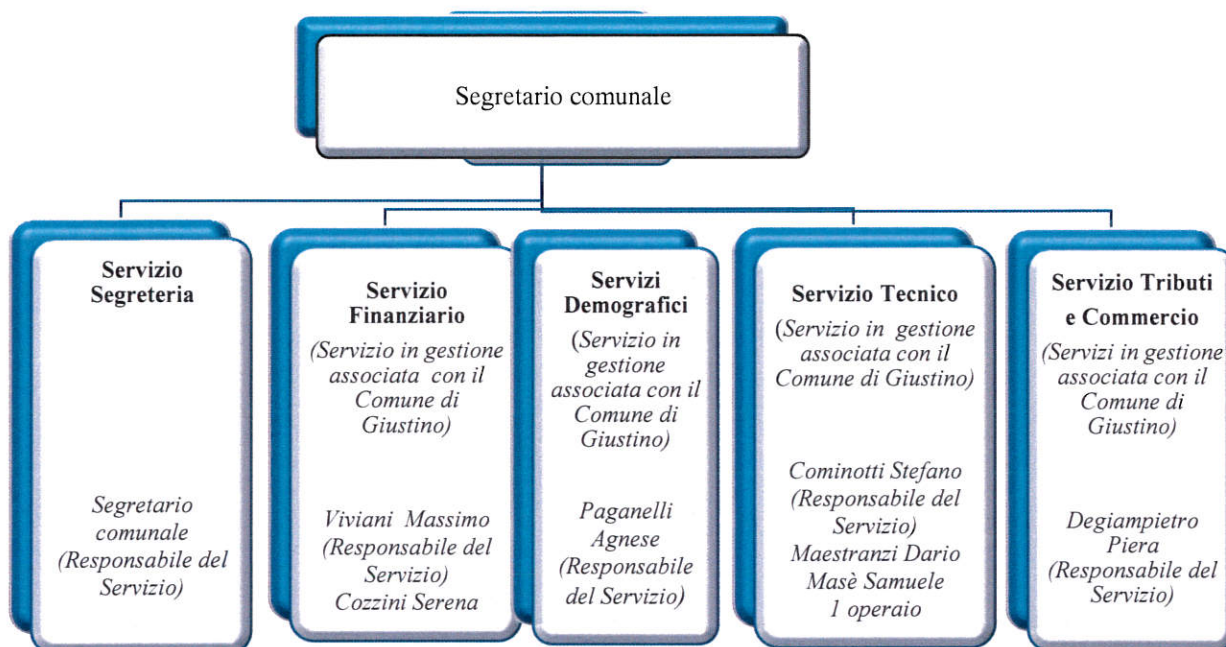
Segretario comunale

**Servizio Segreteria**

*Segretario comunale (Responsabile del Servizio)*

**Servizio Finanziario**

*(Servizio in gestione associata con il Comune di Giustino)*

*Viviani Massimo (Responsabile del Servizio) Cozzini Serena*

**Servizi Demografici**

*(Servizio in gestione associata con il Comune di Giustino)*

*Paganelli Agnese (Responsabile del Servizio)*

**Servizio Tecnico**

*(Servizio in gestione associata con il Comune di Giustino)*

*Cominotti Stefano (Responsabile del Servizio) Maestranzi Dario Masè Samuele 1 operaio*

**Servizio Tributi e Commercio**

*(Servizi in gestione associata con il Comune di Giustino)*

*Degiampietro Piera (Responsabile del Servizio)*